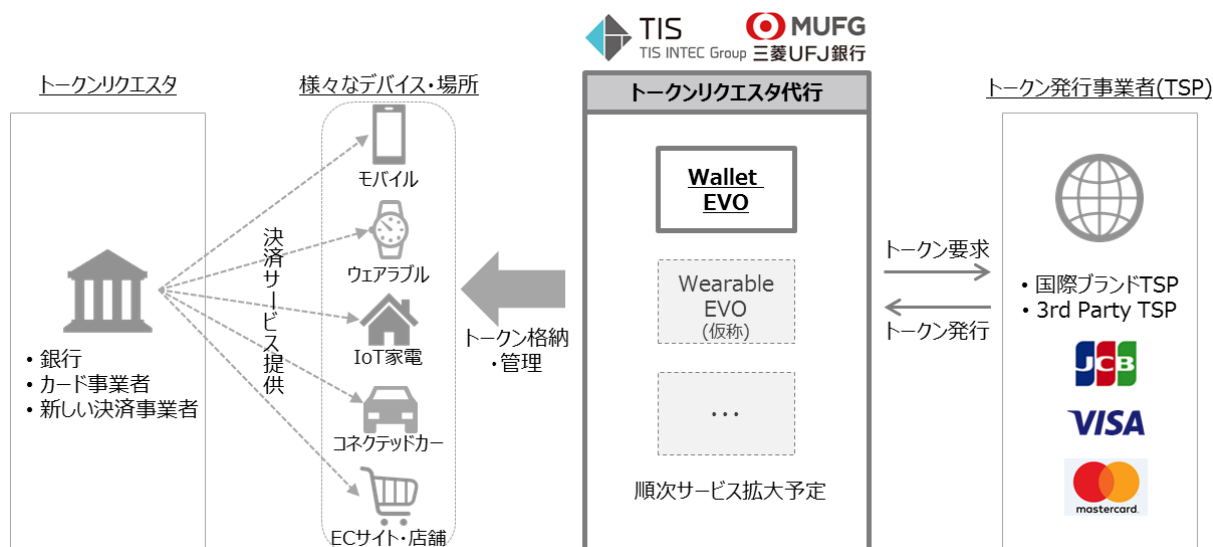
TIS
TIS INTEC Group

MUFG
三菱UFJ銀行

トークンリクエスタ

・銀行
・カード事業者
・新しい決済事業者

決済サービス提供

様々なデバイス・場所

モバイル

ウェアラブル

IoT家電

コネクテッドカー

ECサイト・店舗

トークン格納・管理

トークンリクエスタ代行

Wallet EVO

Wearable EVO (仮称)

…

順次サービス拡大予定

トークン要求

トークン発行

トークン発行事業者(TSP)

・国際ブランドTSP
・3rd Party TSP

JCB

VISA

mastercard